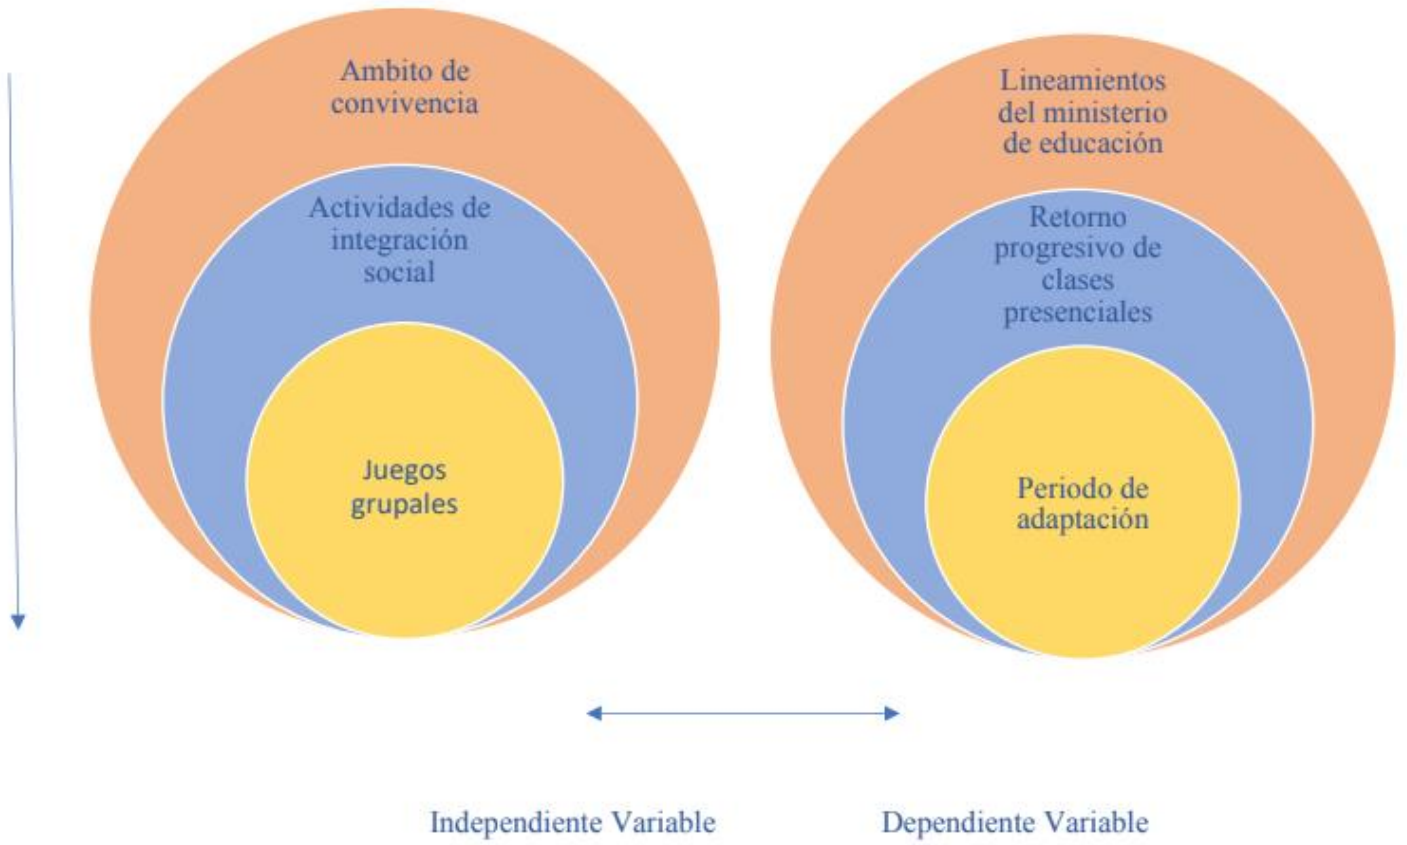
Ambito de convivencia

Actividades de integración social

Juegos grupales

Lineamientos del ministerio de educación

Retorno progresivo de clases presenciales

Periodo de adaptación

Independiente Variable

Dependiente Variable